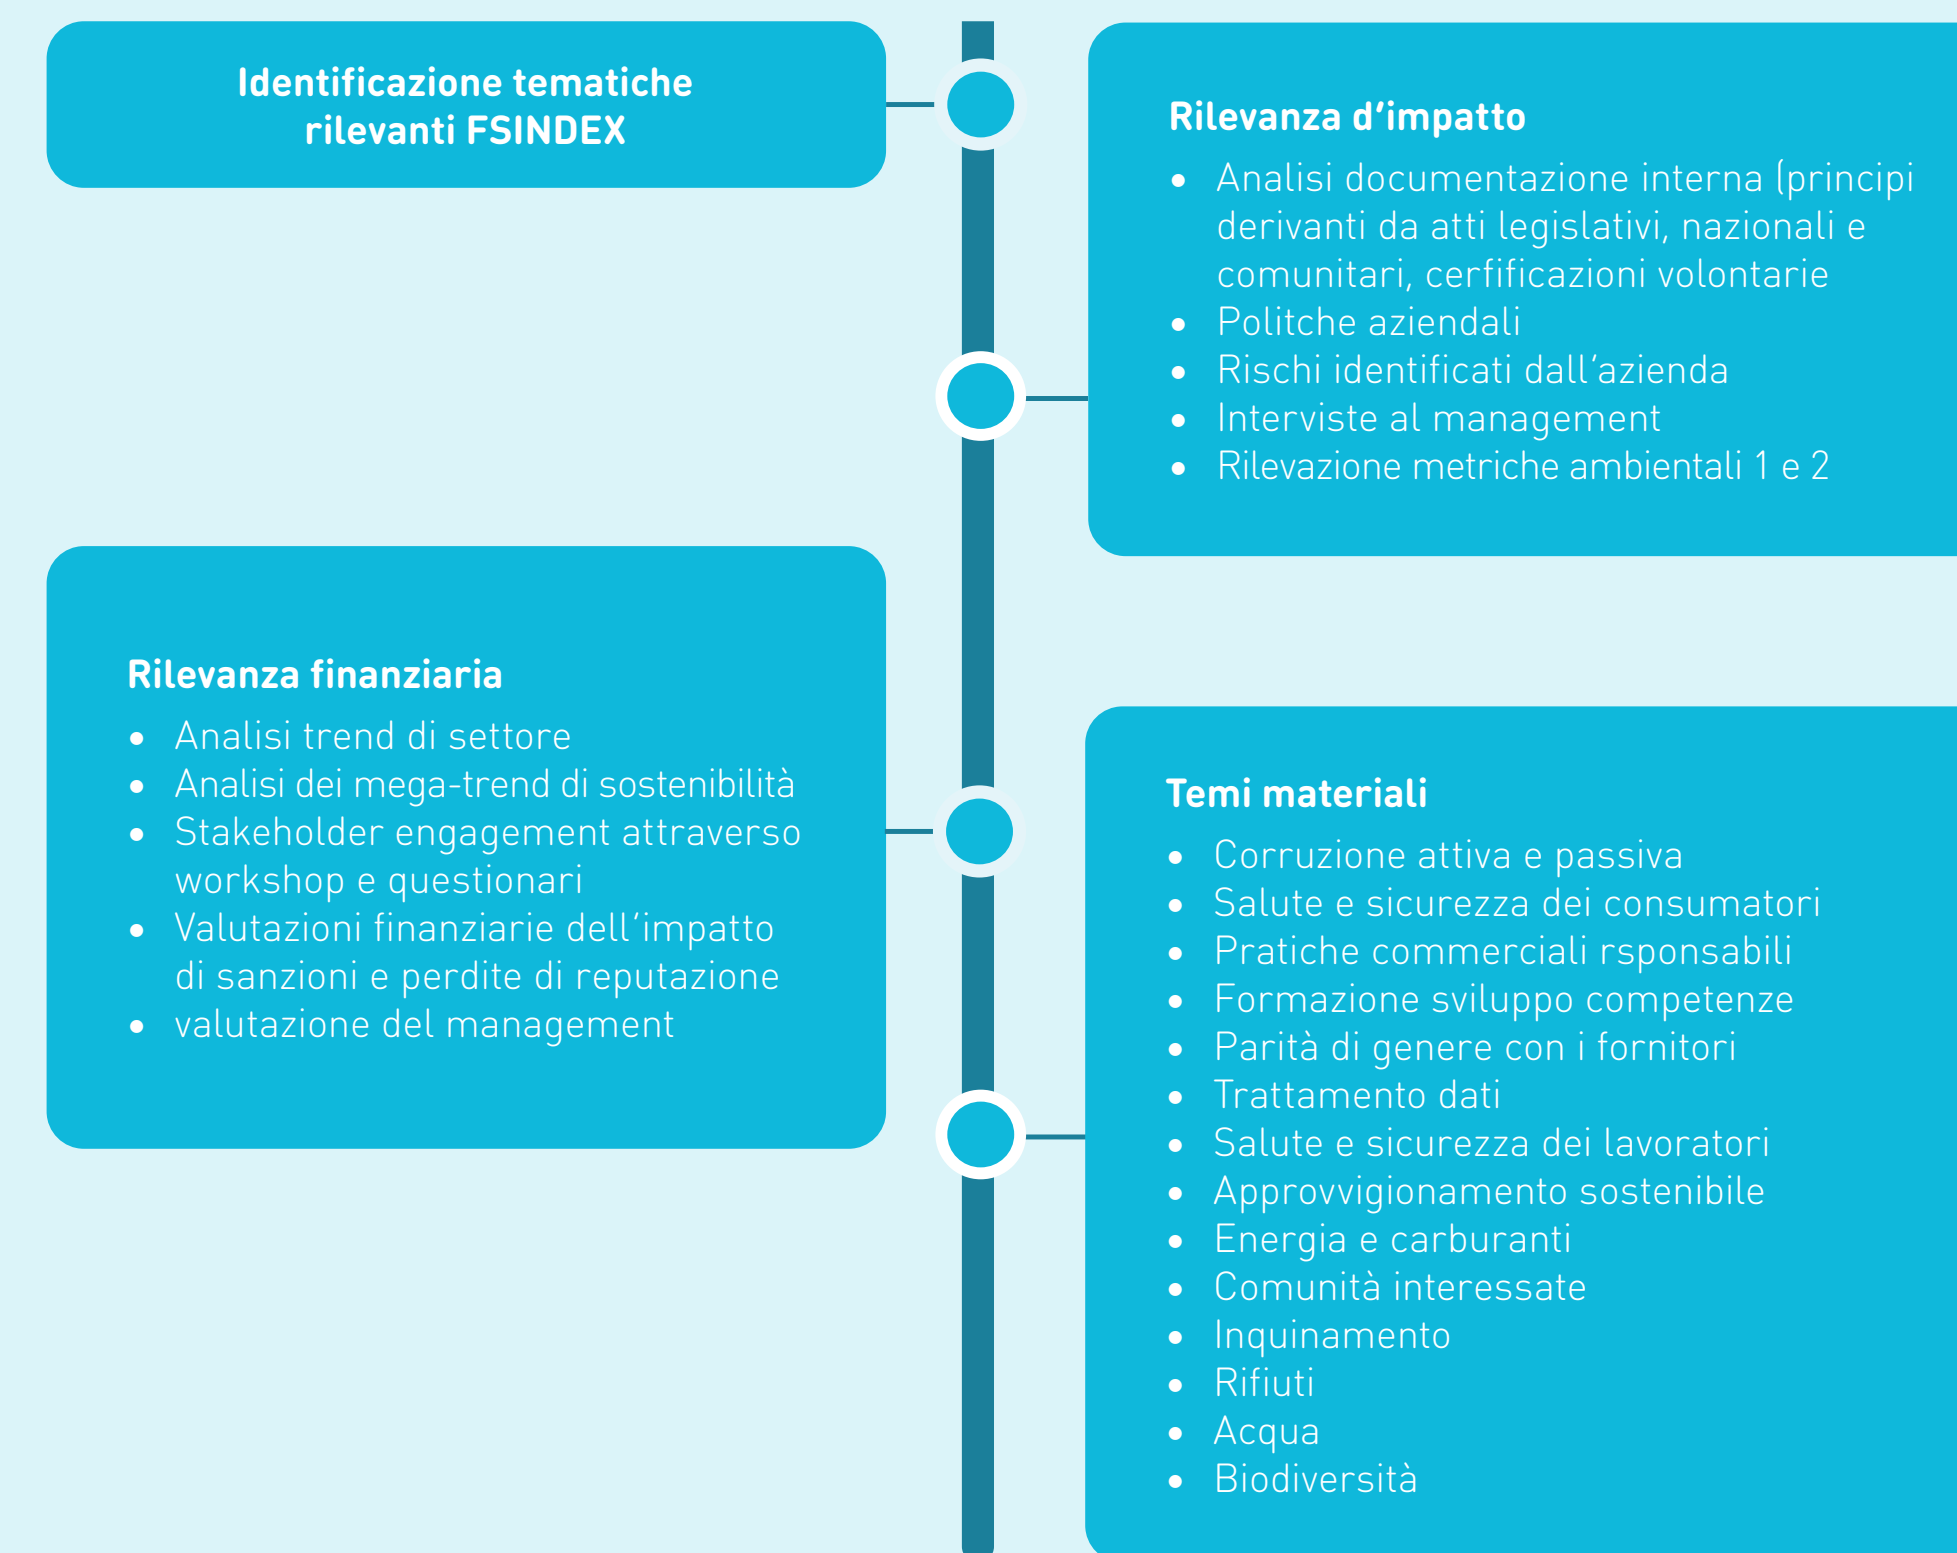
Identificazione tematiche rilevanti FSINDEX

Rilevanza d’impatto

- Analisi documentazione interna (principi derivanti da atti legislativi, nazionali e comunitari, cerfificazioni volontarie
- Politche aziendali
- Rischi identificati dall’azienda
- Interviste al management
- Rilevazione metriche ambientali 1 e 2

Rilevanza finanziaria

- Analisi trend di settore
- Analisi dei mega-trend di sostenibilità
- Stakeholder engagement attraverso workshop e questionari
- Valutazioni finanziarie dell’impatto di sanzioni e perdite di reputazione
- valutazione del management

Temi materiali

- Corruzione attiva e passiva
- Salute e sicurezza dei consumatori
- Pratiche commerciali rsponsabili
- Formazione sviluppo competenze
- Parità di genere con i fornitori
- Trattamento dati
- Salute e sicurezza dei lavoratori
- Approvvigionamento sostenibile
- Energia e carburanti
- Comunità interessate
- Inquinamento
- Rifiuti
- Acqua
- Biodiversità